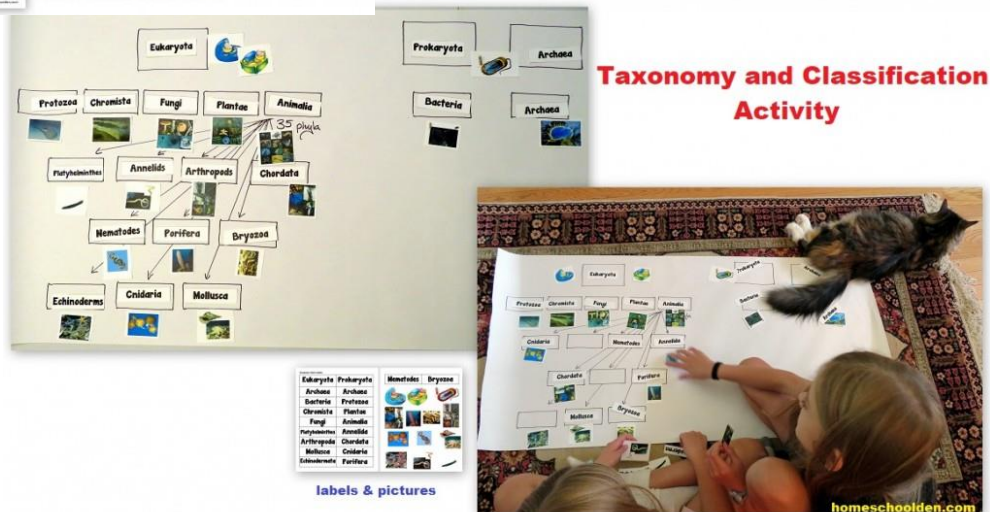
Taxonomy and Classification Activity

Eukaryota

Prokaryota

Archaea

Protozoa

Chromista

Fungi

Plantae

Animalia

35 phyla

Bacteria

Archaea

Platyhelminthes

Annelids

Arthropods

Chordata

Nematodes

Porifera

Bryozoa

Echinoderms

Cnidaria

Mollusca

| Eukaryota | Prokaryota |
|---|---|
| Archaea | Archaea |
| Bacteria | Protozoa |
| Chromista | Plantae |
| Fungi | Animalia |
| Platyhelminthes | Annelida |
| Arthropoda | Chordata |
| Mollusca | Cnidaria |
| Echinodermata | Porifera |

Nematodes

Bryozoa

labels & pictures

Eukaryota

Prokaryota

Archaea

Bacteria

Protozoa

Chromista

Fungi

Plantae

Animalia

Cnidaria

Nematodes

Annelids

Chordata

Porifera

Mollusca

Bryozoa

homeschoolden.com